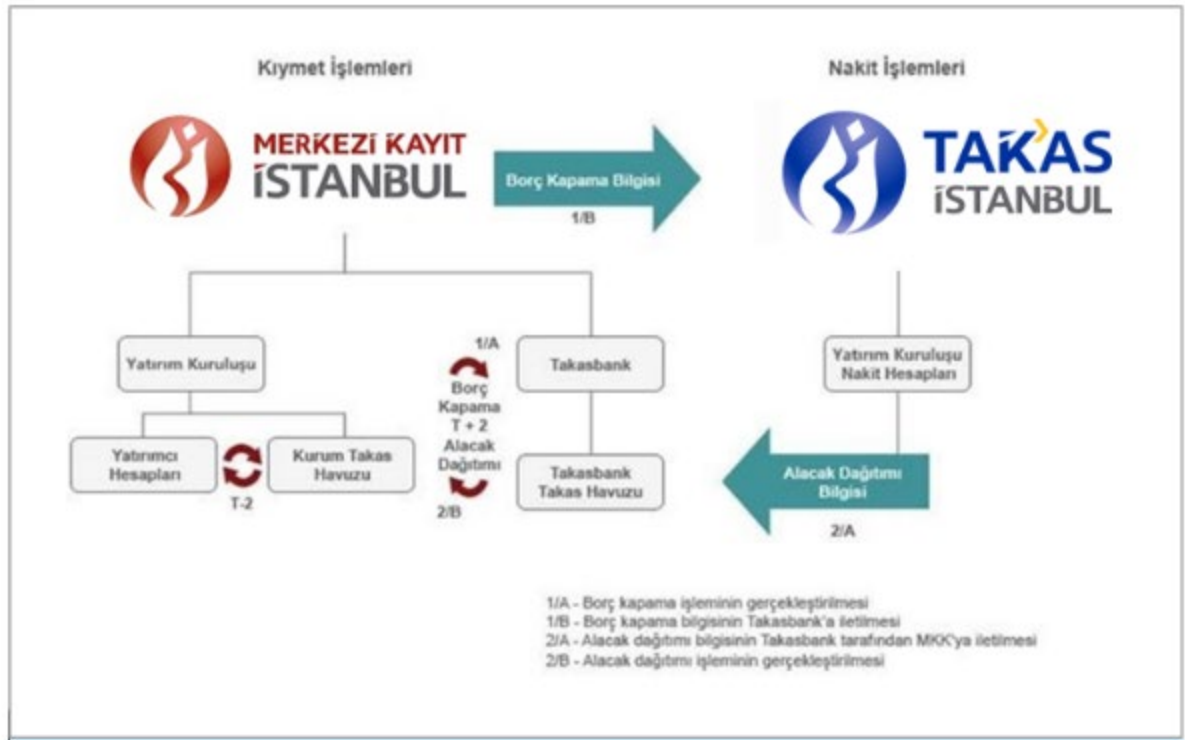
Kıymet İşlemleri

Nakit İşlemleri

MERKEZİ KAYIT İSTANBUL

Borç Kapama Bilgisi

1/B

TAKAS İSTANBUL

Yatırım Kuruluşu

1/A

Borç Kapama T + 2 Alacak Dağıtımı

2/B

Takasbank

Yatırım Kuruluşu Nakit Hesapları

Yatırımcı Hesapları

Kurum Takas Havuzu

T-2

Takasbank Takas Havuzu

Alacak Dağıtımı Bilgisi

2/A

1/A - Borç kapama işleminin gerçekleştirilmesi
1/B - Borç kapama bilgisinin Takasbank'a iletilmesi
2/A - Alacak dağıtımı bilgisinin Takasbank tarafından MKK'ya iletilmesi
2/B - Alacak dağıtımı işleminin gerçekleştirilmesi